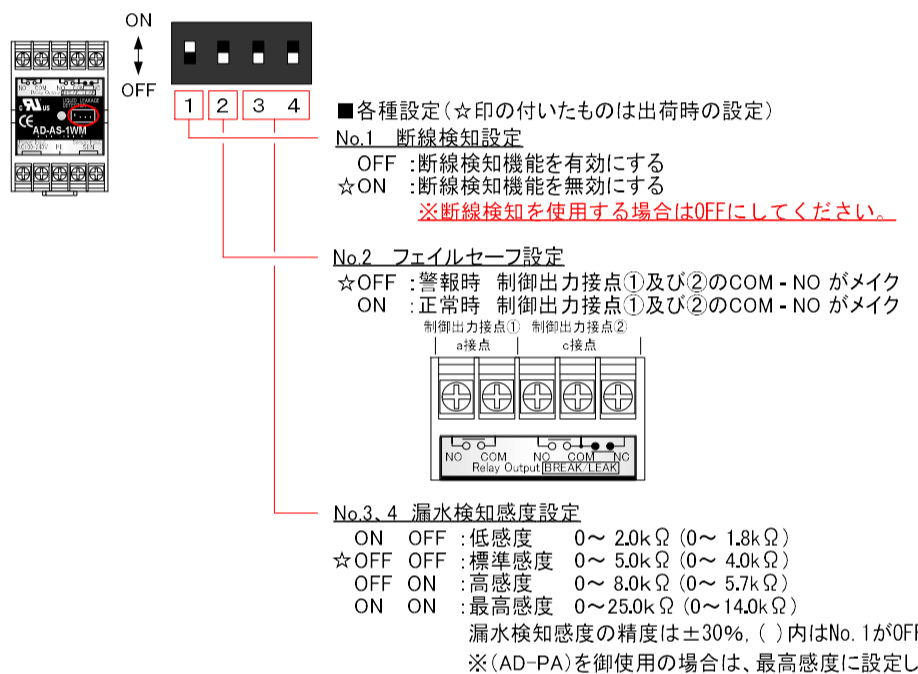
ON
OFF

1 2 3 4

AD-AS-1WM

■各種設定（☆印の付いたものは出荷時の設定）

No.1 断線検知設定
OFF ：断線検知機能を有効にする
☆ON ：断線検知機能を無効にする
※断線検知を使用する場合はOFFにしてください。

No.2 フェイルセーフ設定
☆OFF ：警報時 制御出力接点①及び②のCOM - NO がメイク
ON ：正常時 制御出力接点①及び②のCOM - NO がメイク

制御出力接点① 制御出力接点②
a接点 c接点
NO COM NO COM NC
Relay Output BREAK/LEAK

No.3、4 漏水検知感度設定
ON OFF ：低感度 0～ 2.0kΩ（0～ 1.8kΩ）
☆OFF OFF ：標準感度 0～ 5.0kΩ（0～ 4.0kΩ）
OFF ON ：高感度 0～ 8.0kΩ（0～ 5.7kΩ）
ON ON ：最高感度 0～25.0kΩ（0～14.0kΩ）
漏水検知感度の精度は±30%,（ ）内はNo. 1がOF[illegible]
※（AD-PA）を御使用の場合は、最高感度に設定し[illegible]